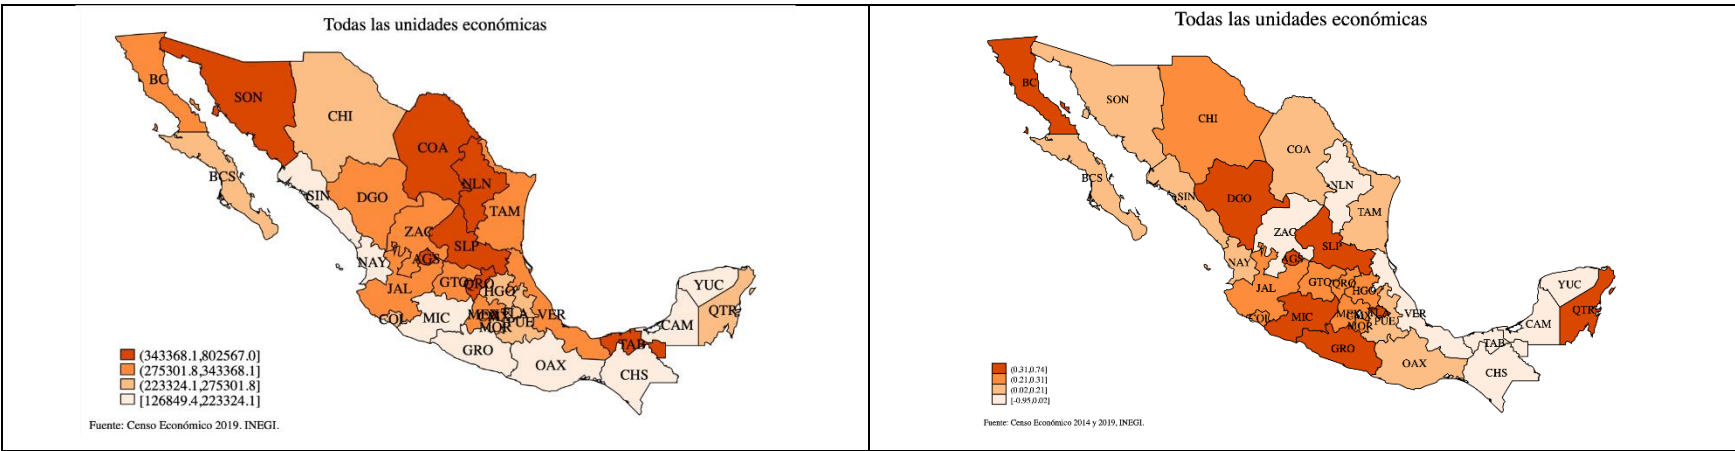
Todas las unidades económicas

BC
SON
CHI
COA
NLN
TAM
BCS
SIN
DGO
ZAC
SLP
NAY
AGS
JAL
GTO
QRO
HGO
YUC
QTR
CAM
COL
MIC
MEX
TLA
PUE
MOR
VER
TAB
GRO
OAX
CHS

(343368.1,802567.0]
(275301.8,343368.1]
(223324.1,275301.8]
[126849.4,223324.1]

Fuente: Censo Económico 2019. INEGI.

Todas las unidades económicas

BC
SON
CHI
COA
NLN
TAM
BCS
SIN
DGO
ZAC
SLP
NAY
AGS
JAL
GTO
QRO
HGO
YUC
QTR
CAM
COL
MIC
MEX
TLA
PUE
MOR
VER
TAB
GRO
OAX
CHS

(0.31,0.74]
(0.21,0.31]
(0.02,0.21]
[-0.95,0.02]

Fuente: Censo Económico 2014 y 2019, INEGI.